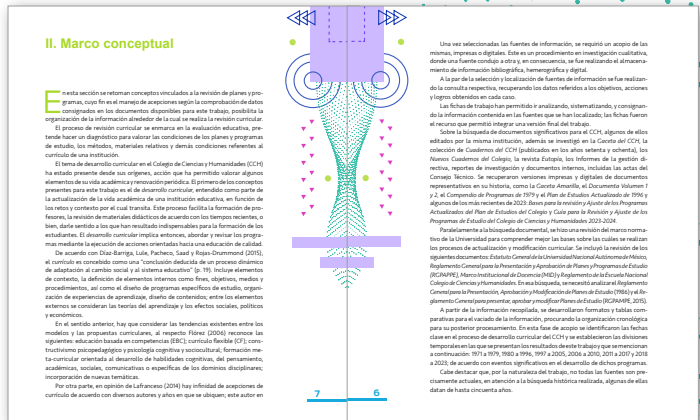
II. Marco conceptual

En esta sección se retoman conceptos vinculados a la revisión de planes y programas, cuyo fin es el manejo de acepciones según la comprobación de datos consignados en los documentos disponibles para este trabajo, posibilita la organización de la información alrededor de la cual se realiza la revisión curricular.

El proceso de revisión curricular se enmarca en la evaluación educativa, pretende hacer un diagnóstico para valorar las condiciones de los planes y programas de estudio, los métodos, materiales relativos y demás condiciones referentes al currículo de una institución.

El tema de desarrollo curricular en el Colegio de Ciencias y Humanidades (CCH) ha estado presente desde sus orígenes, acción que ha permitido valorar algunos elementos de su vida académica y renovación periódica. El primero de los conceptos presentes para este trabajo es el de desarrollo curricular, entendido como parte de la actualización de la vida académica de una institución educativa, en función de los retos y contexto por el cual transita. Este proceso facilita la formación de profesores, la revisión de materiales didácticos de acuerdo con los tiempos recientes, o bien, darle sentido a los que han resultado indispensables para la formación de los estudiantes. El desarrollo curricular implica entonces, abordar y revisar los programas mediante la ejecución de acciones orientadas hacia una educación de calidad.

De acuerdo con Díaz-Barriga, Lule, Pacheco, Saad y Rojas-Drummond (2015), el currículo es concebido como una "conclusión deducida de un proceso dinámico de adaptación al cambio social y al sistema educativo" (p. 19). Incluye elementos de contexto, la definición de elementos internos como fines, objetivos, medios y procedimientos, así como el diseño de programas específicos de estudio, organización de experiencias de aprendizaje, diseño de contenidos; entre los elementos externos se consideran las teorías del aprendizaje y los efectos sociales, políticos y económicos.

En el sentido anterior, hay que considerar las tendencias existentes entre los modelos y las propuestas curriculares, al respecto Flórez (2006) reconoce las siguientes: educación basada en competencias (EBC); currículo flexible (CF); constructivismo psicopedagógico y psicología cognitiva y sociocultural; formación meta-curricular orientada al desarrollo de habilidades cognitivas, del pensamiento, académicas, sociales, comunicativas o específicas de los dominios disciplinares; incorporación de nuevas temáticas.

Por otra parte, en opinión de Lafrancesco (2014) hay infinidad de acepciones de currículo de acuerdo con diversos autores y años en que se ubiquen; este autor en

7

6

Una vez seleccionadas las fuentes de información, se requirió un acopio de las mismas, impresas o digitales. Este es un procedimiento en investigación cualitativa, donde una fuente condujo a otra y, en consecuencia, se fue realizando el almacenamiento de información bibliográfica, hemerográfica y digital.

A la par de la selección y localización de fuentes de información se fue realizando la consulta respectiva, recuperando los datos referidos a los objetivos, acciones y logros obtenidos en cada caso.

Las fichas de trabajo han permitido ir analizando, sistematizando, y consignando la información contenida en las fuentes que se han localizado; las fichas fueron el recurso que permitió integrar una versión final del trabajo.

Sobre la búsqueda de documentos significativos para el CCH, algunos de ellos publicados por la misma institución, además se investigó en La Gaceta del CCH, la colección de Cuadernos del CCH (publicados en los años setenta y ochenta), los Nuevos Cuadernos del Colegio, la revista Eutopía, los Informes de la gestión directiva, reportes de investigación y documentos internos, incluidas las actas del Consejo Técnico. Se recuperaron versiones impresas y digitales de documentos representativos en su historia, como La Gaceta Amarilla, el Documento Volumen 1 y 2, el Compendio de Programas de 1979 y el Plan de Estudios Actualizado de 1996 y algunos de los más recientes de 2023: Bases para la revisión y Ajuste de los Programas Actualizados del Plan de Estudios del Colegio y Guía para la Revisión y Ajuste de los Programas de Estudio del Colegio de Ciencias y Humanidades 2023-2024.

Paralelamente a la búsqueda documental, se hizo una revisión del marco normativo de la Universidad para comprender mejor las bases sobre las cuales se realizan los procesos de actualización y modificación curricular. Se incluyó la revisión de los siguientes documentos: Estatuto General de la Universidad Nacional Autónoma de México, Reglamento General para la Presentación y Aprobación de Planes y Programas de Estudio (RGPAPPE), Marco Institucional de Docencia (MID) y Reglamento de la Escuela Nacional Colegio de Ciencias y Humanidades. Además, se necesitó analizar el Reglamento General para la Presentación, Aprobación y Modificación de Planes de Estudio (1986) y el Reglamento General para presentar, aprobar y modificar Planes de Estudio (RGPAMPE, 2015).

A partir de la información recopilada, se desarrollaron formatos y tablas comparativas para el vaciado de la información, procurando la organización cronológica para su posterior procesamiento. En esta fase de acopio se identificaron las fechas clave en el proceso de desarrollo curricular del CCH y se establecieron las divisiones temporales en las que se presentan los resultados de este trabajo y que se mencionan a continuación: 1971 a 1979, 1980 a 1996, 1997 a 2005, 2006 a 2010, 2011 a 2017 y 2018 a 2023; de acuerdo con eventos significativos en el desarrollo de dichos programas.

Cabe destacar que, por la naturaleza del trabajo, no todas las fuentes son precisamente actuales, en atención a la búsqueda histórica realizada, algunas de ellas datan de hasta cincuenta años.